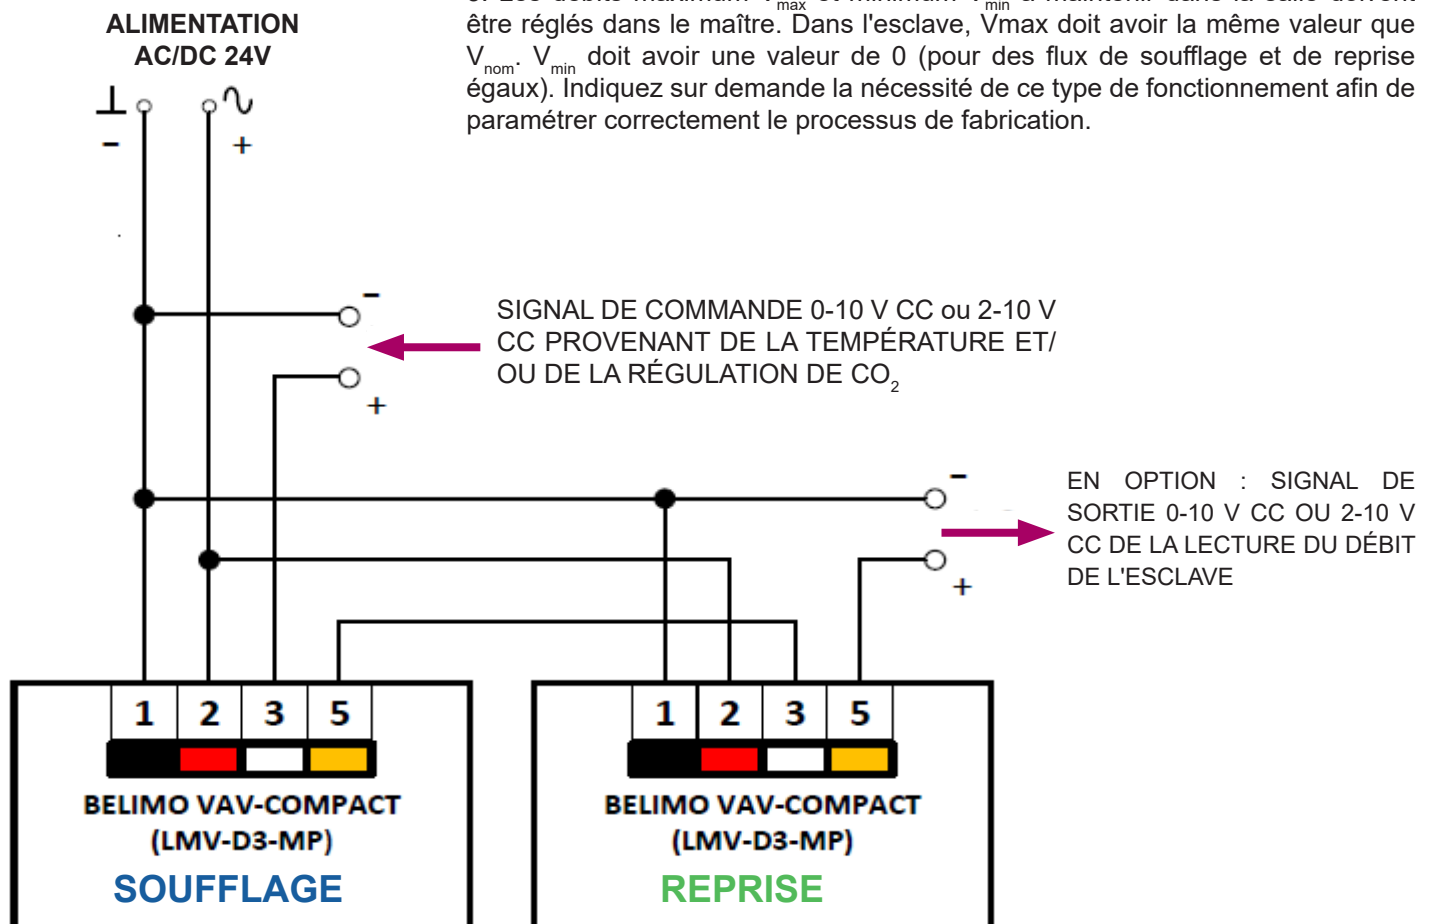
ALIMENTATION AC/DC 24V

⊥ ∿
- +

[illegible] être réglés dans le maître. Dans l'esclave, Vmax doit avoir la même valeur que $V_{nom}$. $V_{min}$ doit avoir une valeur de 0 (pour des flux de soufflage et de reprise égaux). Indiquez sur demande la nécessité de ce type de fonctionnement afin de paramétrer correctement le processus de fabrication.

-
+

SIGNAL DE COMMANDE 0-10 V CC ou 2-10 V CC PROVENANT DE LA TEMPÉRATURE ET/ OU DE LA RÉGULATION DE $CO_2$

-
+

EN OPTION : SIGNAL DE SORTIE 0-10 V CC OU 2-10 V CC DE LA LECTURE DU DÉBIT DE L'ESCLAVE

| 1 | 2 | 3 | 5 |
|---|---|---|---|

BELIMO VAV-COMPACT
(LMV-D3-MP)
SOUFFLAGE

| 1 | 2 | 3 | 5 |
|---|---|---|---|

BELIMO VAV-COMPACT
(LMV-D3-MP)
REPRISE